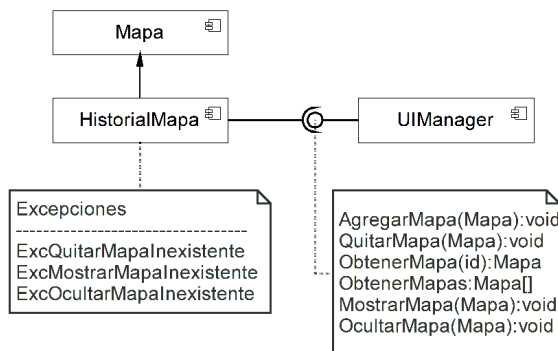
Mapa

HistorialMapa

UIManager

Excepciones
--------------------------------------
ExcQuitarMapaInexistente
ExcMostrarMapaInexistente
ExcOcultarMapaInexistente

AgregarMapa(Mapa):void
QuitarMapa(Mapa):void
ObtenerMapa(id):Mapa
ObtenerMapas:Mapa[]
MostrarMapa(Mapa):void
OcultarMapa(Mapa):void